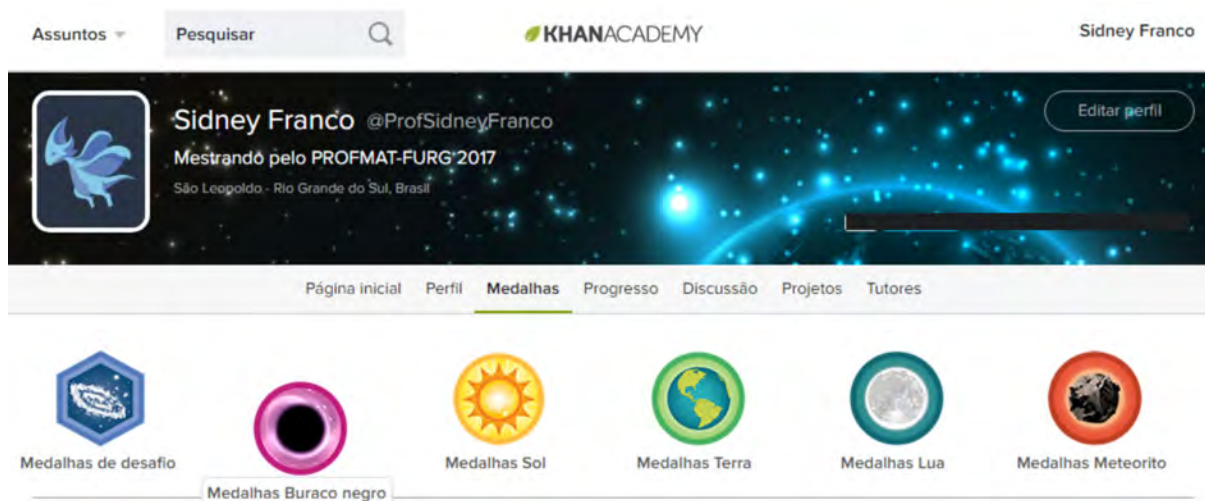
Assuntos Pesquisar KHANACADEMY Sidney Franco

Sidney Franco @ProfSidneyFranco
Mestrando pelo PROFMAT-FURG 2017
São Leopoldo - Rio Grande do Sul, Brasil

Editar perfil

Página inicial Perfil Medalhas Progresso Discussão Projetos Tutores

Medalhas de desafio
Medalhas Buraco negro
Medalhas Sol
Medalhas Terra
Medalhas Lua
Medalhas Meteorito